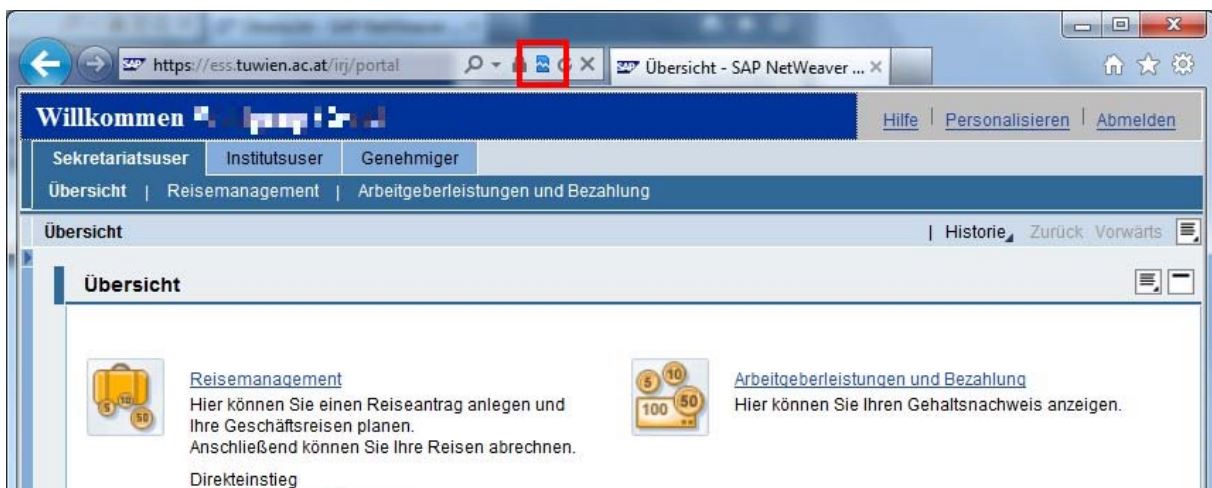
https://ess.tuwien.ac.at/irj/portal

Übersicht - SAP NetWeaver ...

Willkommen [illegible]

Hilfe | Personalisieren | Abmelden

Sekretariatsuser | Institutsuser | Genehmiger

Übersicht | Reisemanagement | Arbeitgeberleistungen und Bezahlung

Übersicht

| Historie Zurück Vorwärts

Übersicht

Reisemanagement
Hier können Sie einen Reiseantrag anlegen und Ihre Geschäftsreisen planen.
Anschließend können Sie Ihre Reisen abrechnen.

Direkteinstieg

Arbeitgeberleistungen und Bezahlung
Hier können Sie Ihren Gehaltsnachweis anzeigen.